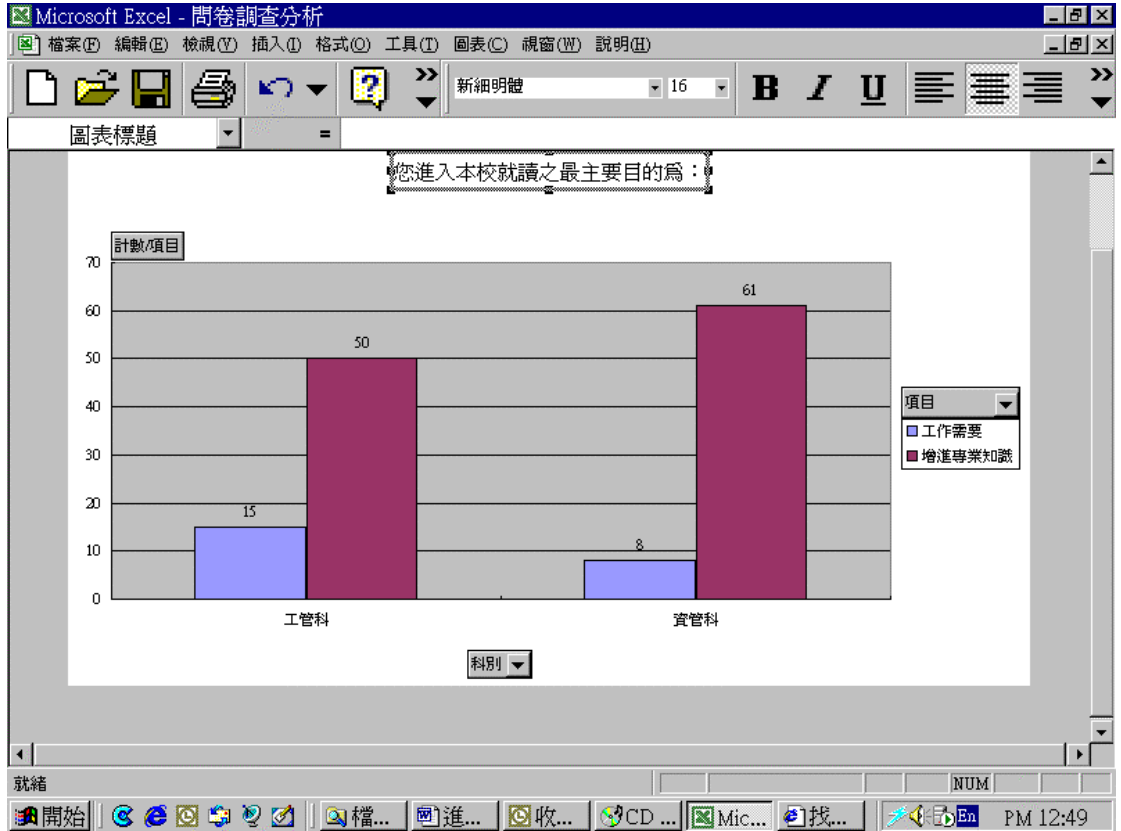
Microsoft Excel - 問卷調查分析

檔案(F) 編輯(E) 檢視(V) 插入(I) 格式(O) 工具(T) 圖表(C) 視窗(W) 說明(H)

新細明體 16

B I U

圖表標題 =

您進入本校就讀之最主要目的為：

計數/項目

70
60
50
40
30
20
10
0

15
50
8
61

工管科
資管科

科別

項目
工作需要
增進專業知識

就緒 NUM

開始 檔... 進... 收... CD ... Mic... 找... En PM 12:49